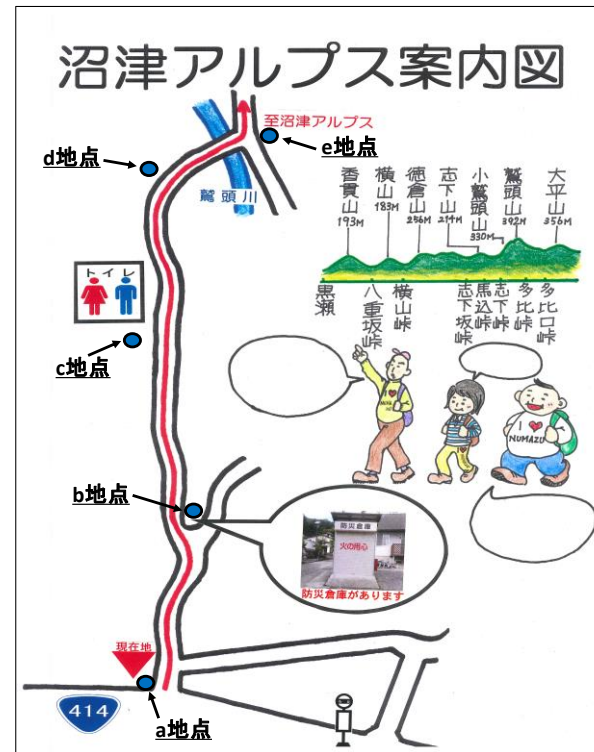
沼津アルプス案内図

至沼津アルプス

d地点

e地点

鷲頭川

香貫山 193M
横山 183M
徳倉山 256M
志下山 214M
小鷲頭山 330M
鷲頭山 392M
大平山 356M

黒瀬
八重坂峠
横山峠
志下坂峠
馬込峠
志下峠
多比峠
多比口峠

トイレ

c地点

I ♥ NUMAZU

b地点

防災倉庫
火の用心
防災倉庫があります

現在地

414

a地点